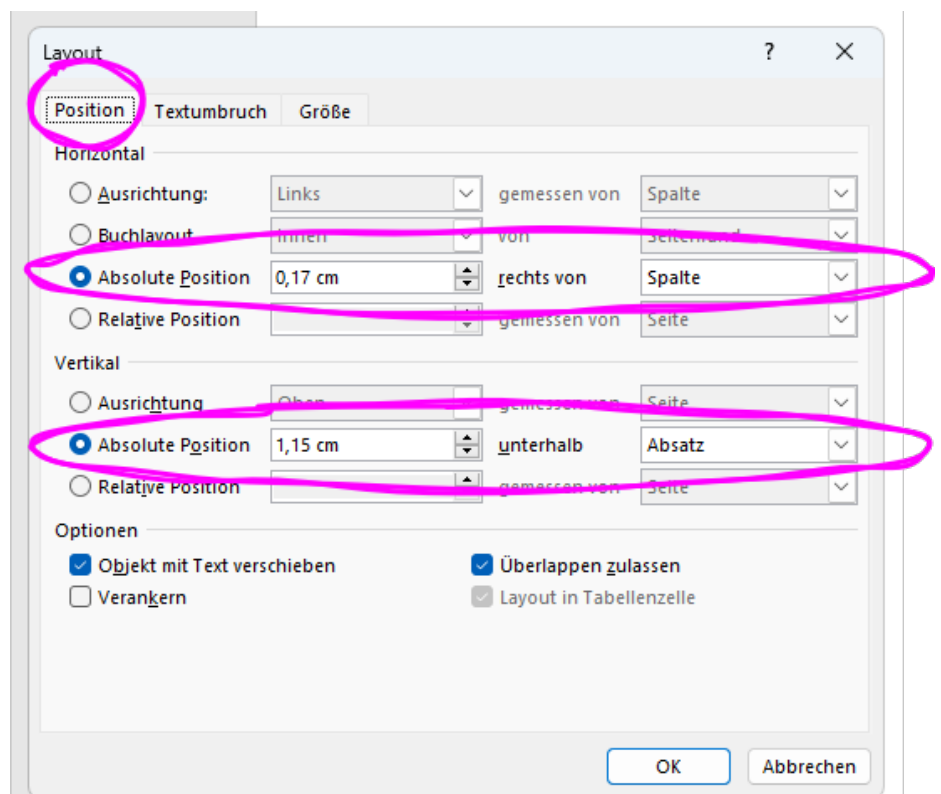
Layout
?
Position Textumbruch Größe

Horizontal
Ausrichtung: Links gemessen von Spalte
Buchlayout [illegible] von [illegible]
Absolute Position 0,17 cm rechts von Spalte
Relative Position gemessen von Seite

Vertikal
Ausrichtung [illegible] gemessen von Seite
Absolute Position 1,15 cm unterhalb Absatz
Relative Position gemessen von Seite

Optionen
Objekt mit Text verschieben
Überlappen zulassen
Verankern
Layout in Tabellenzelle

OK Abbrechen